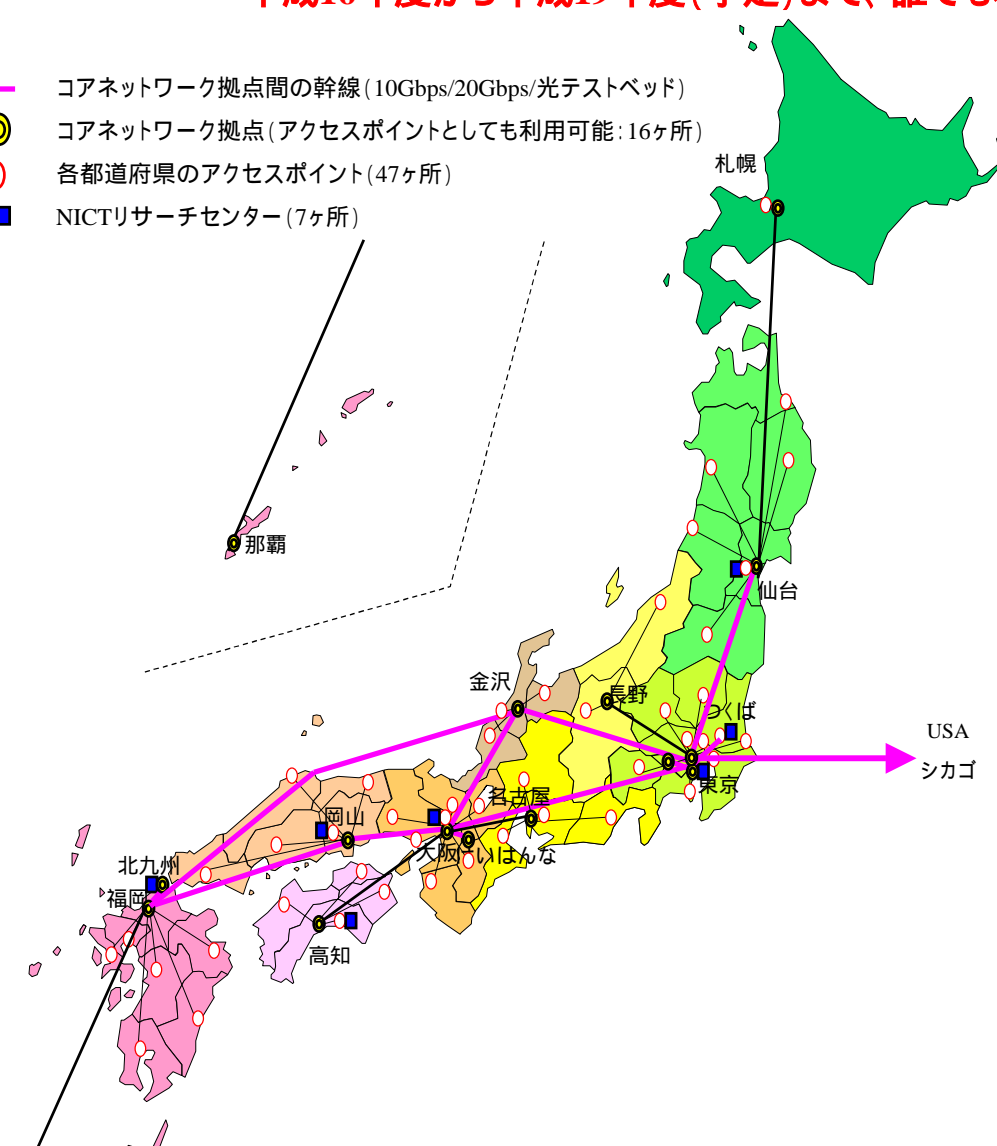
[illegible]

コアネットワーク拠点間の幹線(10Gbps/20Gbps/光テストベッド)
コアネットワーク拠点(アクセスポイントとしても利用可能:16ヶ所)
各都道府県のアクセスポイント(47ヶ所)
NICTリサーチセンター(7ヶ所)

札幌
那覇
仙台
金沢
長野
つくば
USA
シカゴ
東京
名古屋
岡山
大阪
けいはんな
北九州
福岡
高知